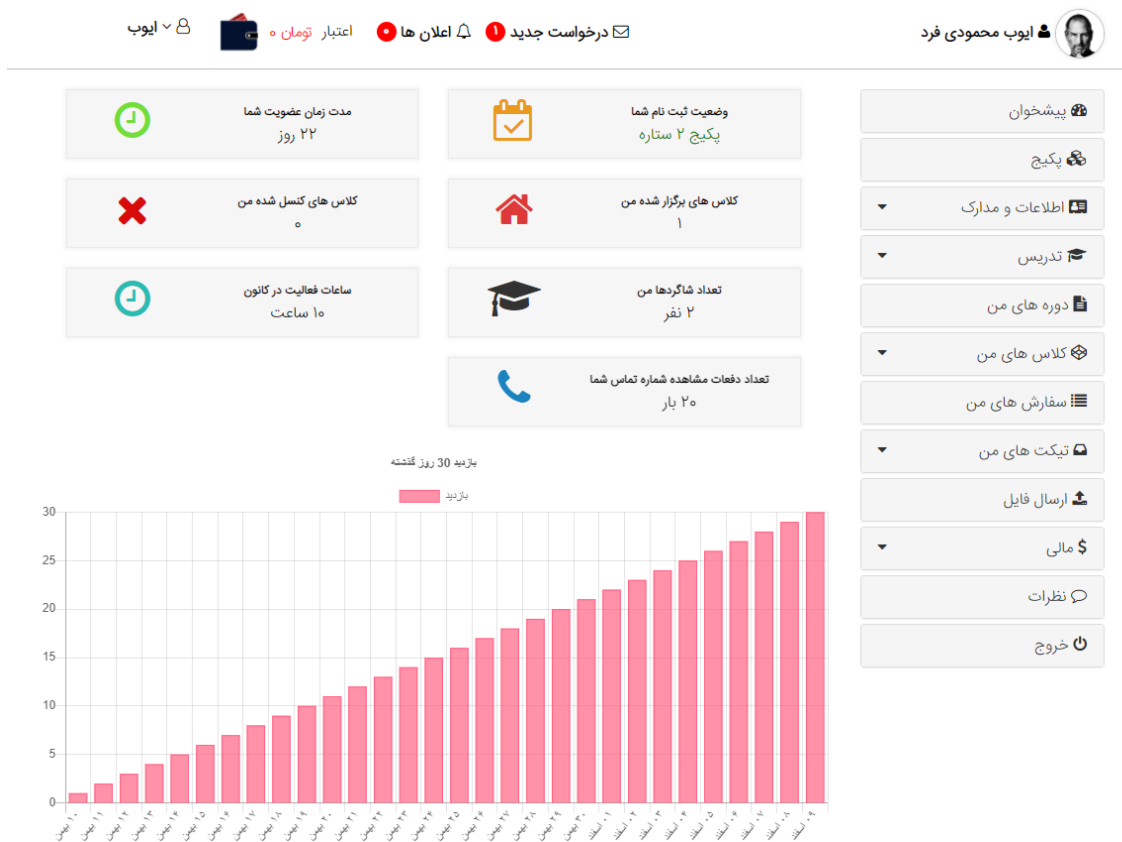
ایوب محمودی فرد

درخواست جدید 1

اعلان ها ۰

اعتبار ۰ تومان

ایوب

پیشخوان

پکیج

اطلاعات و مدارک

تدریس

دوره های من

کلاس های من

سفارش های من

تیکت های من

ارسال فایل

مالی

نظرات

خروج

وضعیت ثبت نام شما
پکیج ۲ ستاره

مدت زمان عضویت شما
۲۲ روز

کلاس های برگزار شده من
۱

کلاس های کنسل شده من
۰

تعداد شاگردهای من
۲ نفر

ساعات فعالیت در کانون
۱۰ ساعت

تعداد دفعات مشاهده شماره تماس شما
۲۰ بار

بازدید 30 روز گذشته

بازدید

30
25
20
15
10
5
0

۱۰ بهمن
۱۱ بهمن
۱۲ بهمن
۱۳ بهمن
۱۴ بهمن
۱۵ بهمن
۱۶ بهمن
۱۷ بهمن
۱۸ بهمن
۱۹ بهمن
۲۰ بهمن
۲۱ بهمن
۲۲ بهمن
۲۳ بهمن
۲۴ بهمن
۲۵ بهمن
۲۶ بهمن
۲۷ بهمن
۲۸ بهمن
۲۹ بهمن
۳۰ بهمن
۰۱ اسفند
۰۲ اسفند
۰۳ اسفند
۰۴ اسفند
۰۵ اسفند
۰۶ اسفند
۰۷ اسفند
۰۸ اسفند
۰۹ اسفند